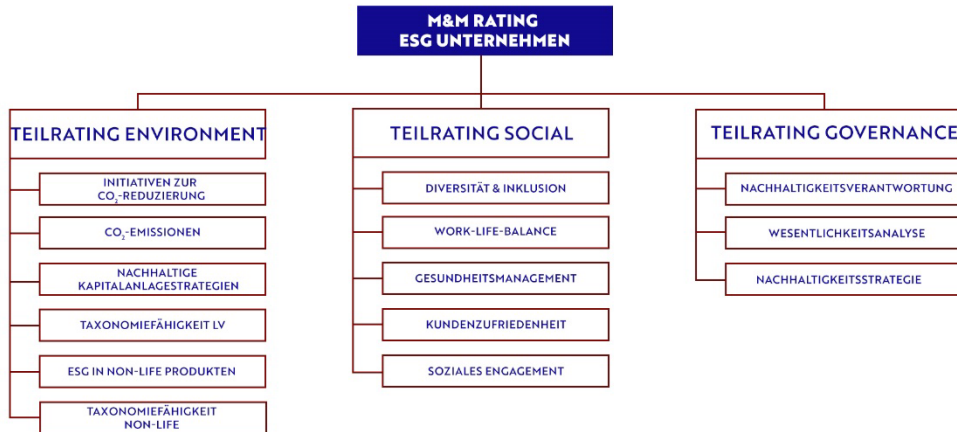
M&M RATING
ESG UNTERNEHMEN

TEILRATING ENVIRONMENT

INITIATIVEN ZUR $CO_2$-REDUZIERUNG

$CO_2$-EMISSIONEN

NACHHALTIGE KAPITALANLAGESTRATEGIEN

TAXONOMIEFÄHIGKEIT LV

ESG IN NON-LIFE PRODUKTEN

TAXONOMIEFÄHIGKEIT NON-LIFE

TEILRATING SOCIAL

DIVERSITÄT & INKLUSION

WORK-LIFE-BALANCE

GESUNDHEITSMANAGEMENT

KUNDENZUFRIEDENHEIT

SOZIALES ENGAGEMENT

TEILRATING GOVERNANCE

NACHHALTIGKEITSVERANTWORTUNG

WESENTLICHKEITSANALYSE

NACHHALTIGKEITSSTRATEGIE